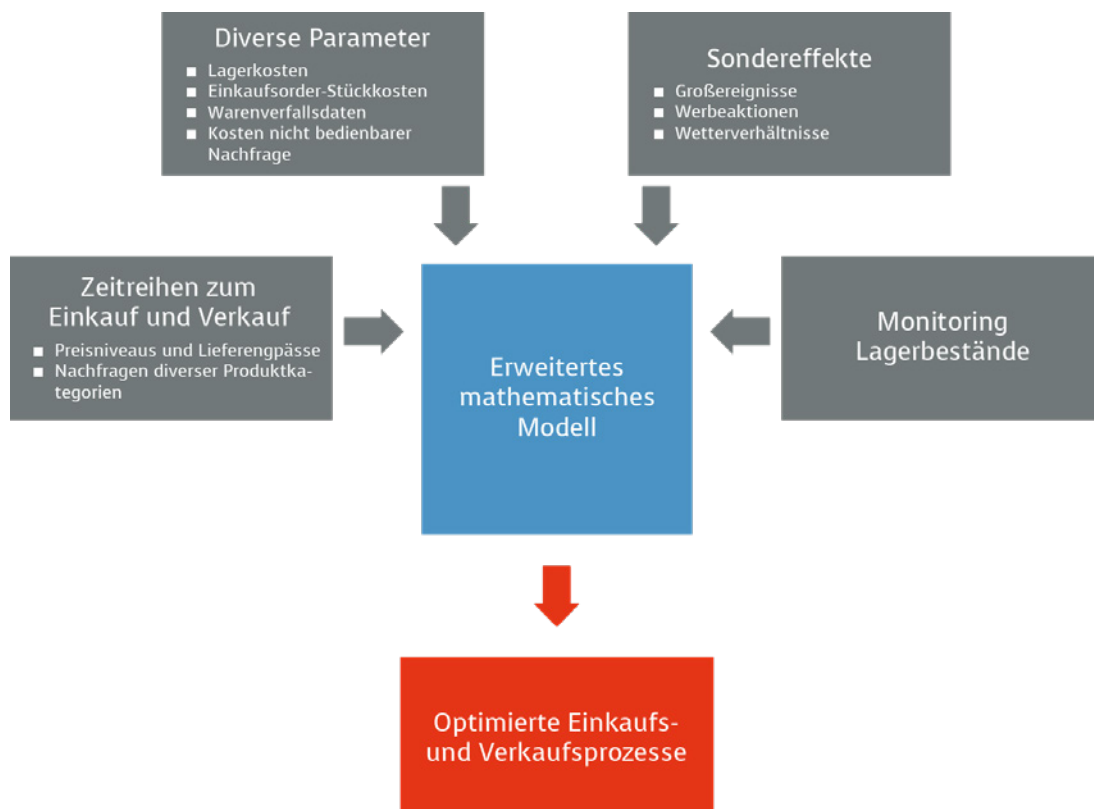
Diverse Parameter
- Lagerkosten
- Einkaufsorder-Stückkosten
- Warenverfallsdaten
- Kosten nicht bedienbarer Nachfrage

Sondereffekte
- Großereignisse
- Werbeaktionen
- Wetterverhältnisse

Zeitreihen zum Einkauf und Verkauf
- Preisniveaus und Lieferengpässe
- Nachfragen diverser Produktkategorien

Erweitertes mathematisches Modell

Monitoring Lagerbestände

Optimierte Einkaufs- und Verkaufsprozesse